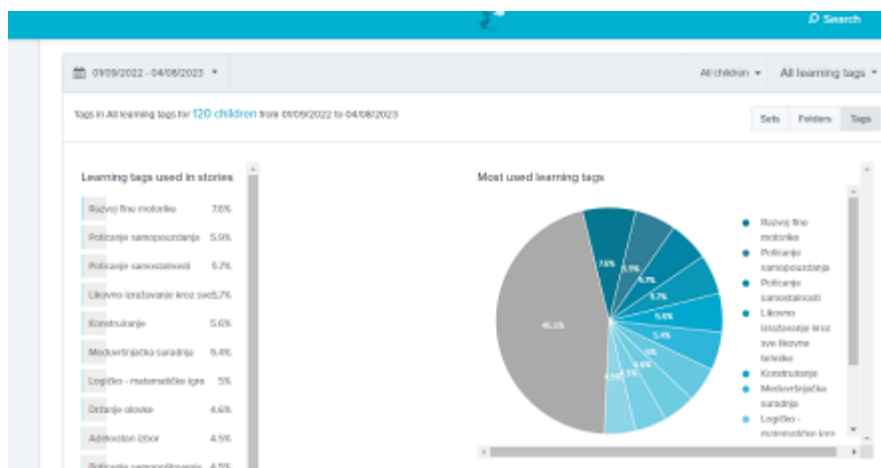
Search

01/09/2022 - 04/08/2023

All children

All learning tags

Tags in All learning tags for 120 children from 01/09/2022 to 04/08/2023

Sets Folders Tags

Learning tags used in stories

| | |
|---|---|
| Razvoj fine motorike | 7.6% |
| Poticanje samopouzdanja | 5.9% |
| Poticanje samostalnosti | 5.7% |
| Likovno izražavanje kroz sve | 5.7% |
| Konstruiranje | 5.6% |
| Međuvršnjačka saradnja | 5.4% |
| Logičko - matematičke igre | 5% |
| Držanje olovke | 4.6% |
| Adekvatan izbor | 4.5% |
| Poticanje samopoštovanja | 4.5% |

Most used learning tags

7.6% 5.9% 5.7% 5.7% 5.6% 5.4% 5% 4.6% 4.5% 4.5% 45.5%

Razvoj fine motorike
Poticanje samopouzdanja
Poticanje samostalnosti
Likovno izražavanje kroz sve likovne tehnike
Konstruiranje
Međuvršnjačka saradnja
Logičko - matematičke igre